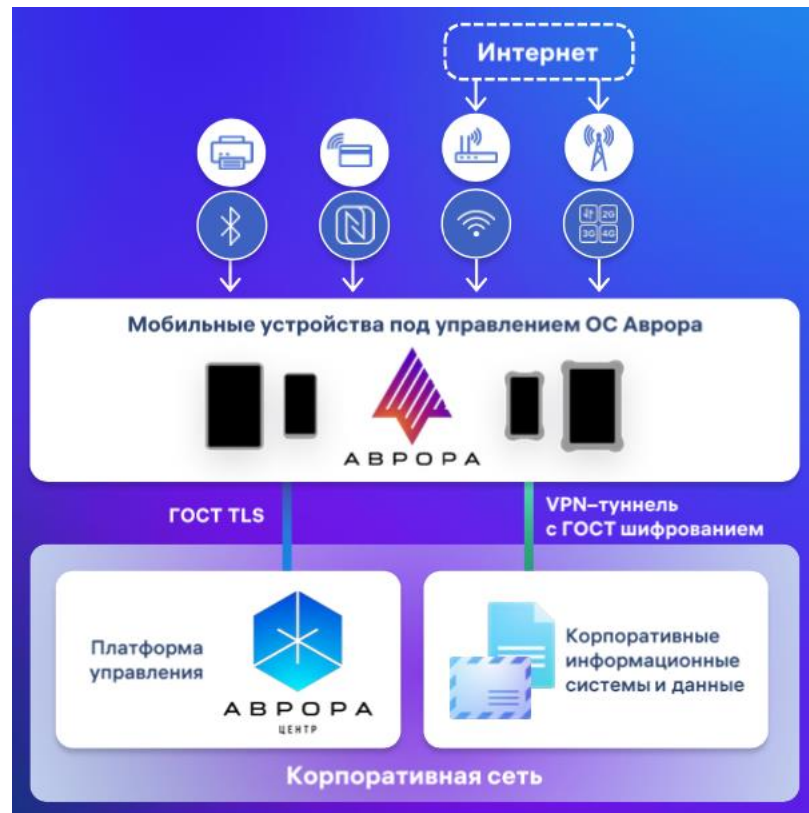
Интернет

2G
3G
4G

Мобильные устройства под управлением ОС Аврора

АВРОРА

ГОСТ TLS

VPN-туннель
с ГОСТ шифрованием

Платформа управления

АВРОРА
ЦЕНТР

Корпоративные информационные системы и данные

Корпоративная сеть